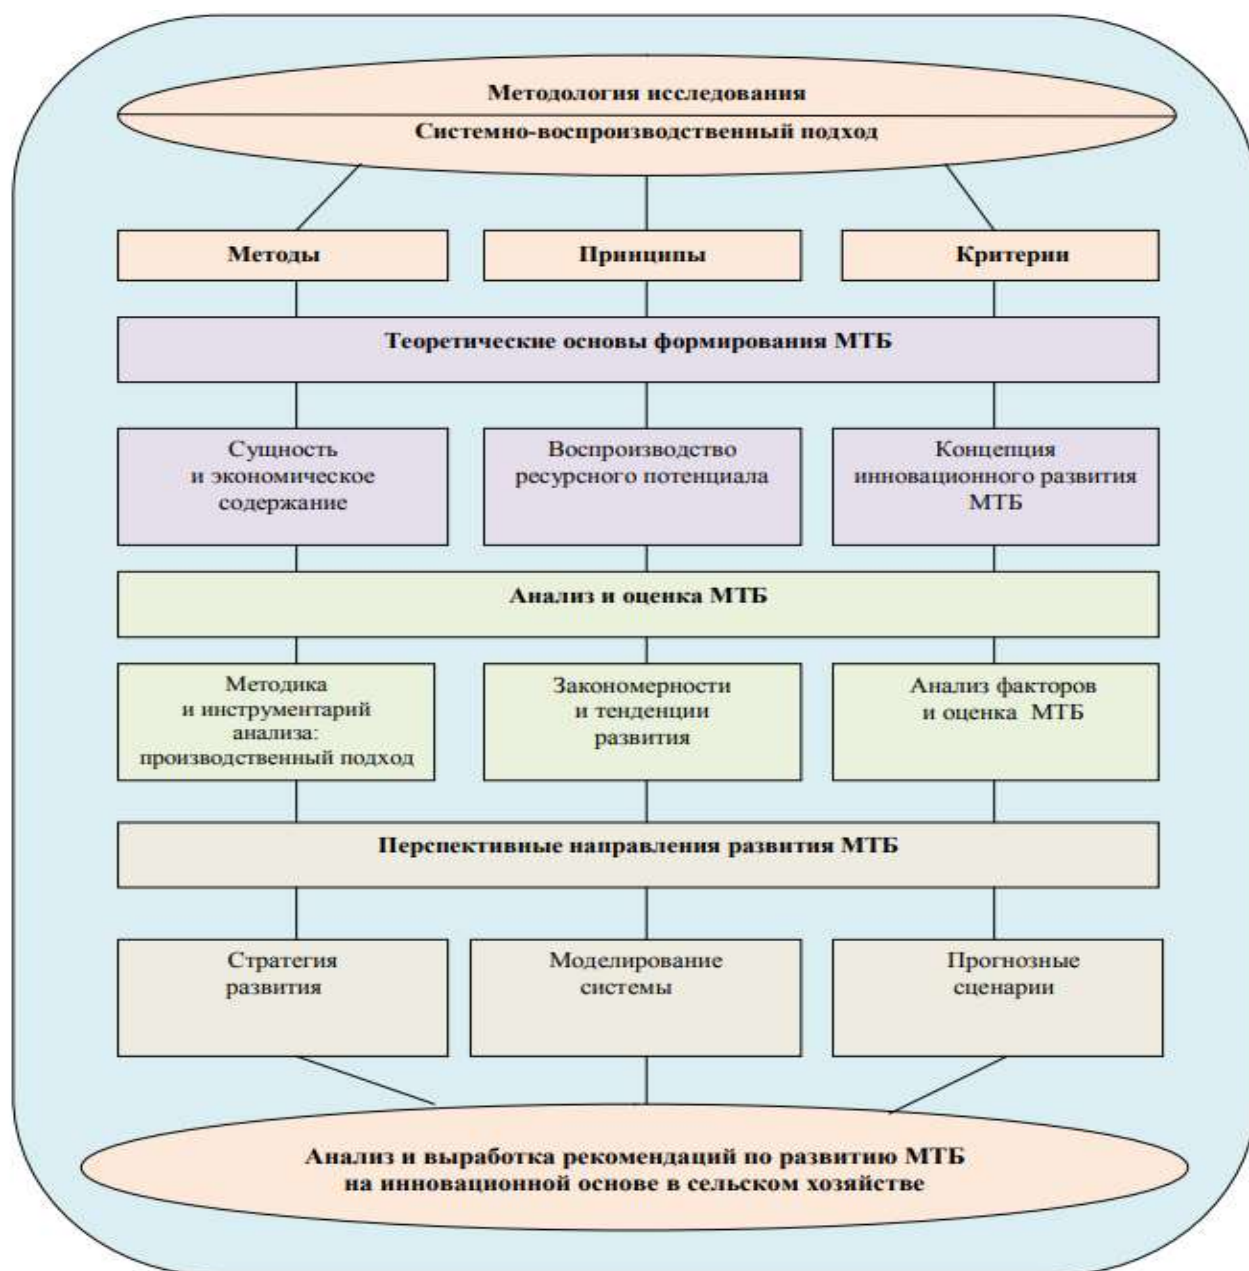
Методология исследования

Системно-воспроизводственный подход

Методы

Принципы

Критерии

Теоретические основы формирования МТБ

Сущность и экономическое содержание

Воспроизводство ресурсного потенциала

Концепция инновационного развития МТБ

Анализ и оценка МТБ

Методика и инструментарий анализа: производственный подход

Закономерности и тенденции развития

Анализ факторов и оценка МТБ

Перспективные направления развития МТБ

Стратегия развития

Моделирование системы

Прогнозные сценарии

Анализ и выработка рекомендаций по развитию МТБ на инновационной основе в сельском хозяйстве